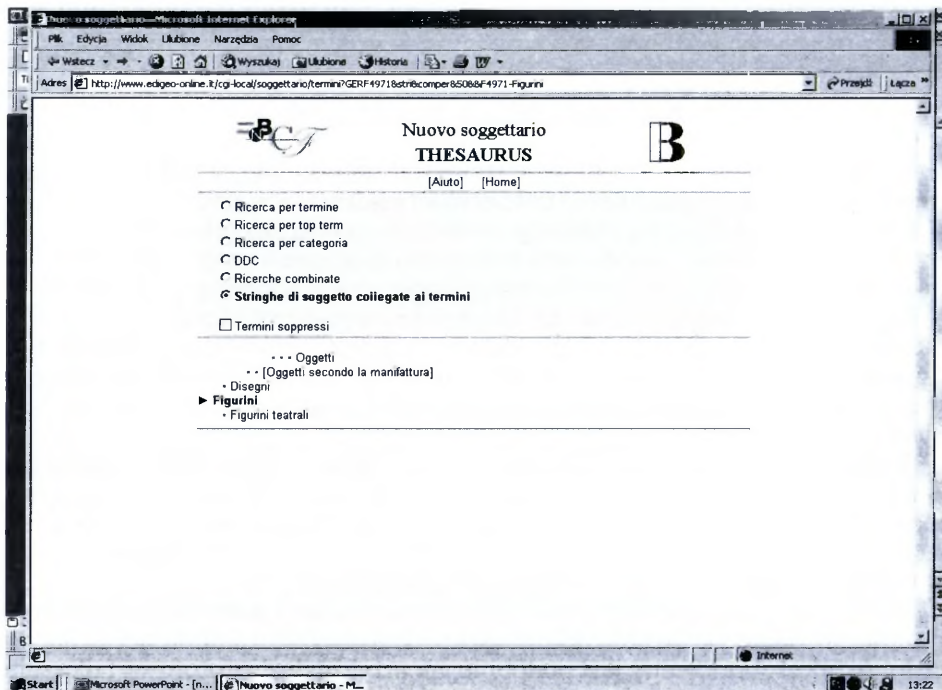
Nuovo soggettario—Microsoft Internet Explorer

Plik Edycja Widok Ulubione Narzędzia Pomoc

Wstecz Wyszukaj Ulubione Historia

Adres http://www.edigeo-online.it/cgi-local/soggettario/termini?GERF4971&str&comper&508&F4971-Figurini

Przejdź Łącza

Nuovo soggettario
THESAURUS

B

[Aiuto] [Home]

Ricerca per termine
Ricerca per top term
Ricerca per categoria
DDC
Ricerche combinate
Stringhe di soggetto collegate ai termini

Termini soppressi

· · · Oggetti
· · [Oggetti secondo la manifattura]
· Disegni
► Figurini
· Figurini teatrali

Internet

Start Microsoft PowerPoint - [n... Nuovo soggettario - M... 13:22